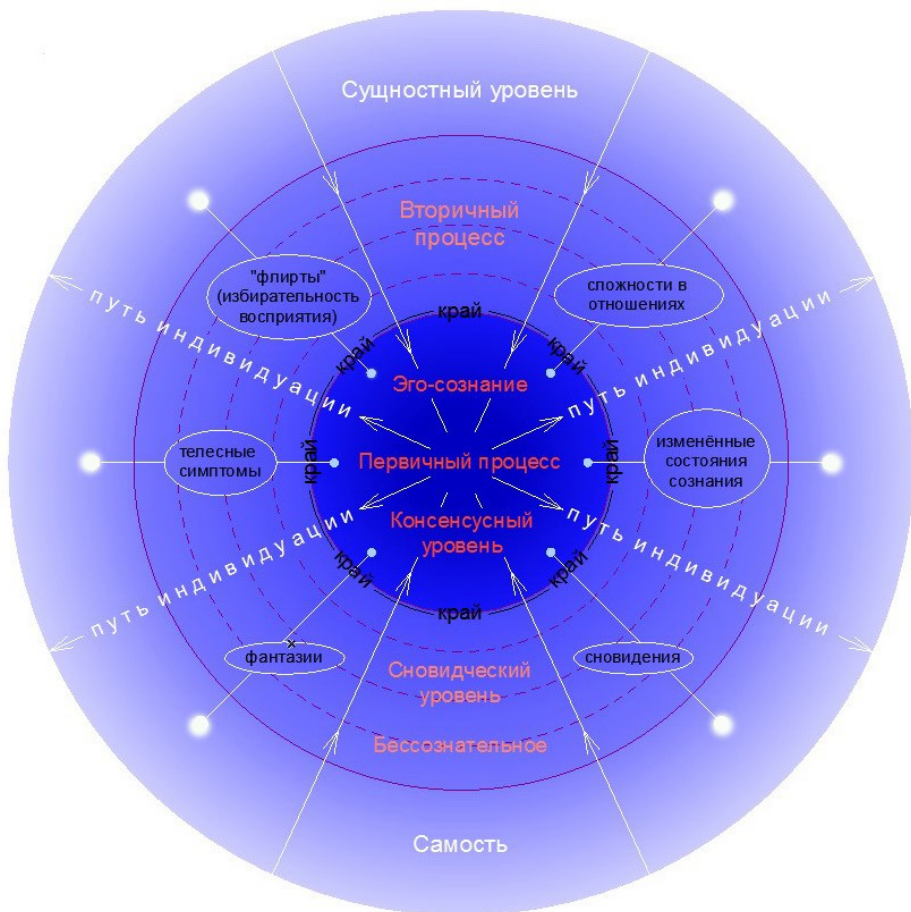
Сущностный уровень

Вторичный процесс

"флирты" (избирательность восприятия)

сложности в отношениях

путь индивидуации

путь индивидуации

край

край

край

Эго-сознание

телесные симптомы

край

Первичный процесс

край

изменённые состояния сознания

путь индивидуации

путь индивидуации

Консенсусный уровень

край

край

край

фантазии

сновидения

Сновидческий уровень

Бессознательное

Самость